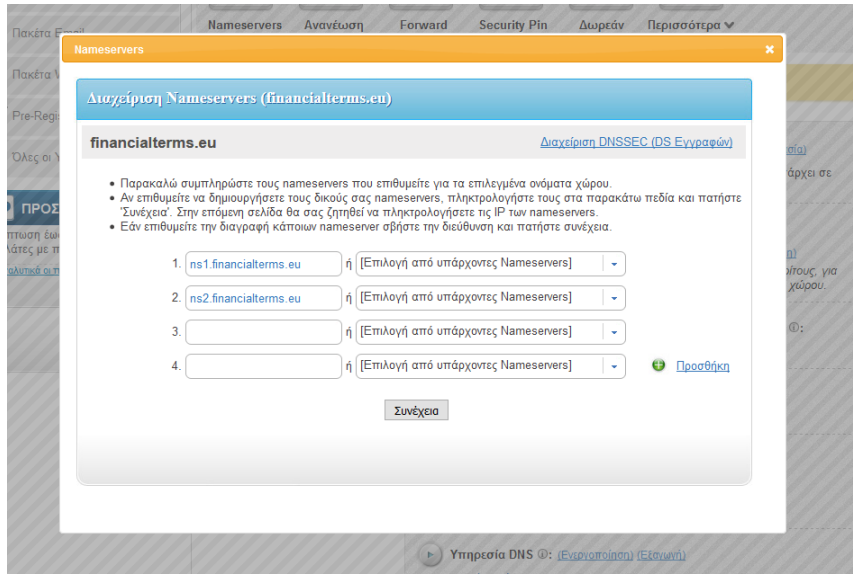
Nameservers Ανανέωση Forward Security Pin Δωρεάν Περισσότερα

Πακέτα Email

Πακέτα

Pre-Regi

Όλες οι

ΠΡΟΣ

Nameservers

×

Διαχείριση Nameservers (financialterms.eu)

financialterms.eu

Διαχείριση DNSSEC (DS Εγγραφών)

• Παρακαλώ συμπληρώστε τους nameservers που επιθυμείτε για τα επιλεγμένα ονόματα χώρου.
• Αν επιθυμείτε να δημιουργήσετε τους δικούς σας nameservers, πληκτρολογήστε τους στα παρακάτω πεδία και πατήστε 'Συνέχεια'. Στην επόμενη σελίδα θα σας ζητηθεί να πληκτρολογήσετε τις IP των nameservers.
• Εάν επιθυμείτε την διαγραφή κάποιων nameserver σβήστε την διεύθυνση και πατήστε συνέχεια.

1. ns1.financialterms.eu ή [Επιλογή από υπάρχοντες Nameservers]

2. ns2.financialterms.eu ή [Επιλογή από υπάρχοντες Nameservers]

3. ή [Επιλογή από υπάρχοντες Nameservers]

4. ή [Επιλογή από υπάρχοντες Nameservers] Προσθήκη

Συνέχεια

Υπηρεσία DNS: (Ενεργοποίηση) (Εξαγωγή)